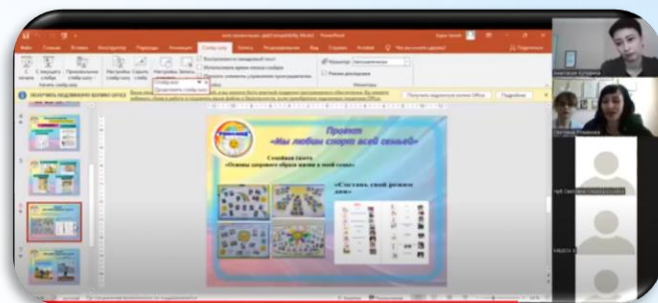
Проект
«Мы любим спорт всей семьёй»

Семейная газета
«Основы здорового образа жизни в моей семье»

«Составь свой режим дня»

Файл Главная Вставка Конструктор Переходы Анимация Слайд-шоу Рецензирование Вид Справка Acrobat Что вы хотите сделать?

Режим докладчика

Мониторы

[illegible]

Анастасия Кутырина

Светлана Игнатьева

Надежда